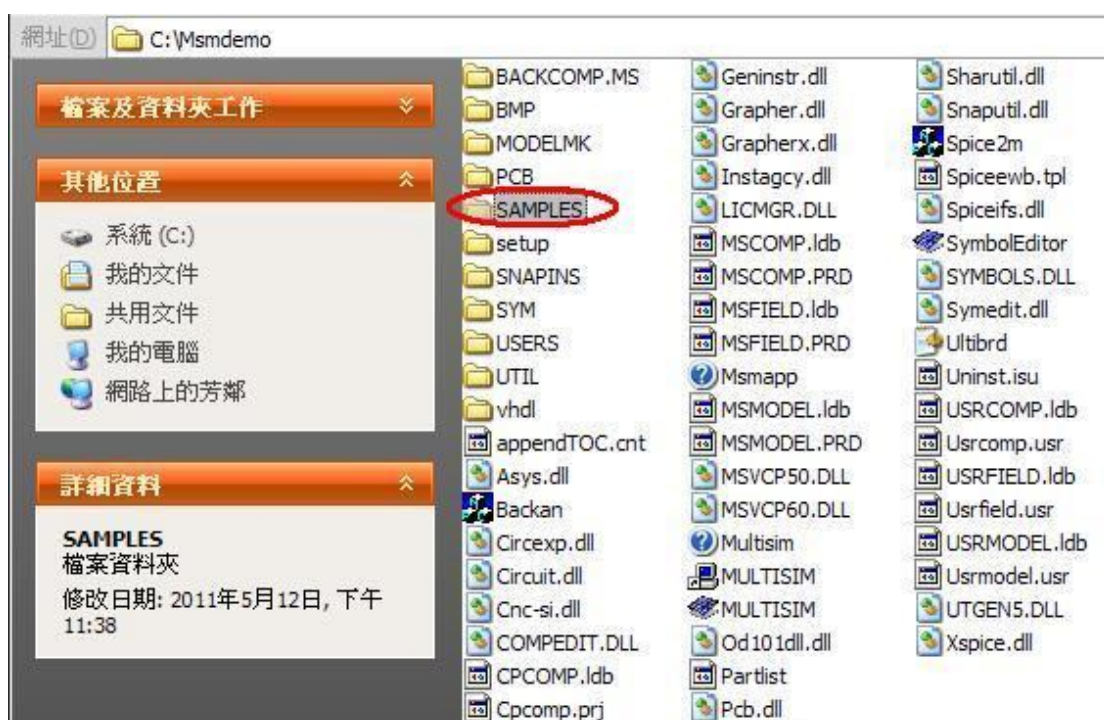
網址(D) C:\Msmdemo

檔案及資料夾工作

其他位置

系統 (C:)
我的文件
共用文件
我的電腦
網路上的芳鄰

詳細資料

SAMPLES
檔案資料夾
修改日期: 2011年5月12日, 下午 11:38

BACKCOMP.MS
BMP
MODELMK
PCB
SAMPLES
setup
SNAPINS
SYM
USERS
UTIL
vhdl
appendTOC.cnt
Asys.dll
Backan
Circexp.dll
Circuit.dll
Cnc-si.dll
COMPEDIT.DLL
CPCOMP.ldb
Cpcomp.prj

Geninstr.dll
Grapher.dll
Grapherx.dll
Instagcy.dll
LICMGR.DLL
MSCOMP.ldb
MSCOMP.PRD
MSFIELD.ldb
MSFIELD.PRD
Msmapp
MSMODEL.ldb
MSMODEL.PRD
MSVCP50.DLL
MSVCP60.DLL
Multisim
MULTISIM
MULTISIM
Od101dll.dll
Partlist
Pcb.dll

Sharutil.dll
Snaputil.dll
Spice2m
Spiceewb.tpl
Spiceifs.dll
SymbolEditor
SYMBOLS.DLL
Symedit.dll
Ultibrd
Uninst.isu
USRCOMP.ldb
Usrcomp.usr
USRFIELD.ldb
Usrfield.usr
USRMODEL.ldb
Usrmodel.usr
UTGEN5.DLL
Xspice.dll